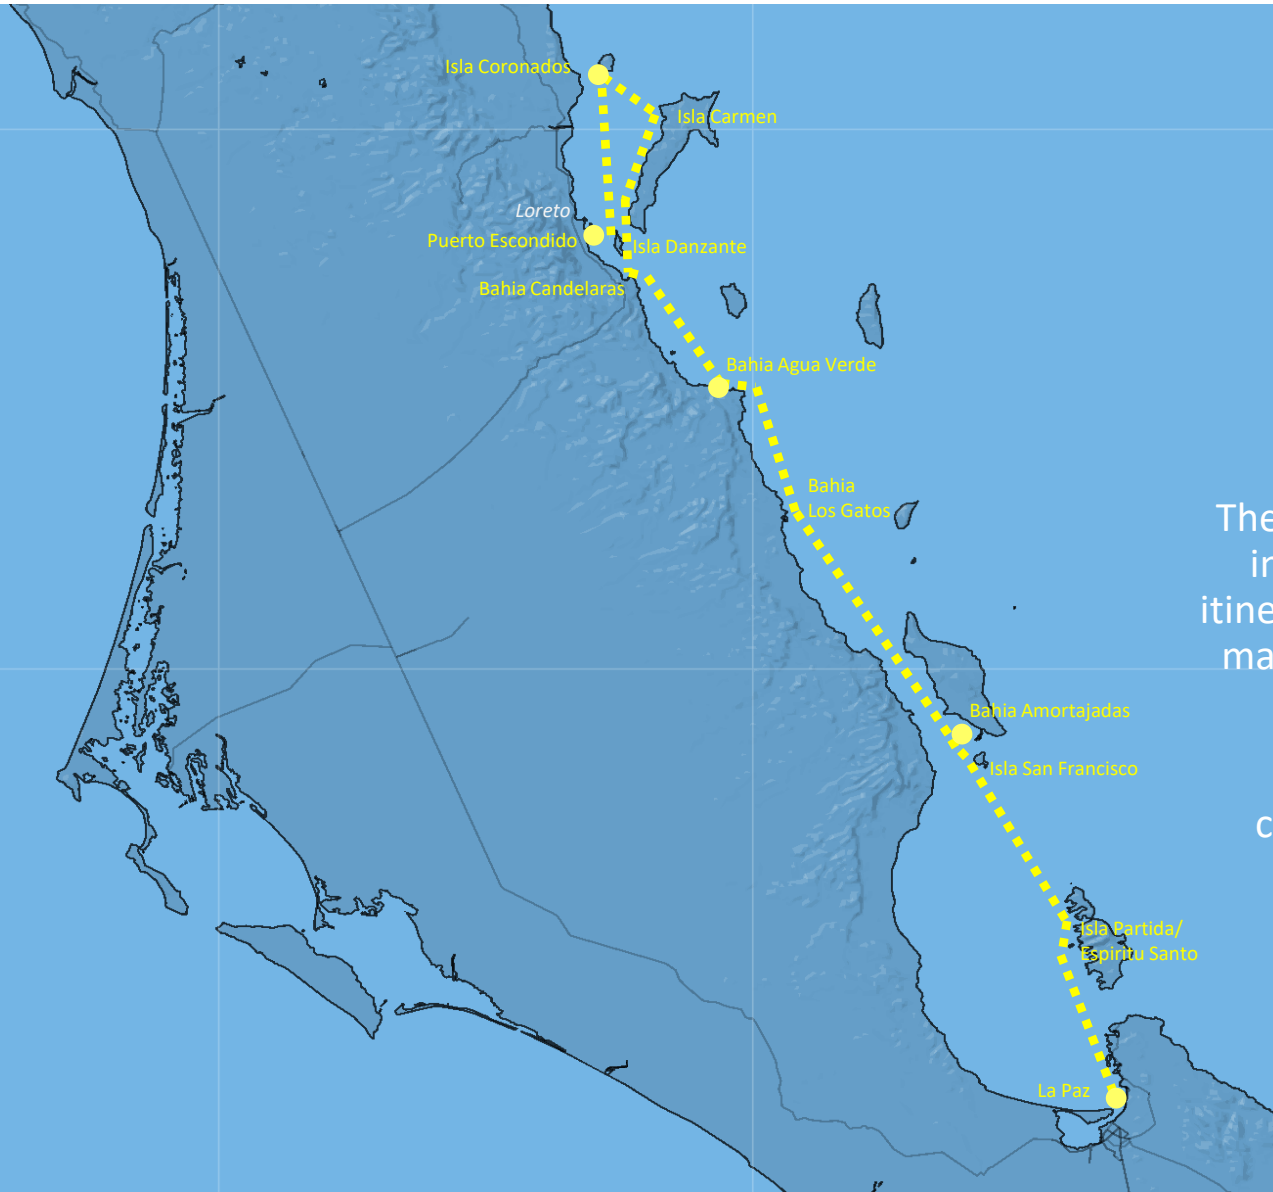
Isla Coronados
Isla Carmen
Loreto
Puerto Escondido
Isla Danzante
Bahia Candelaras
Bahia Agua Verde
Bahia Los Gatos
Bahia Amortajadas
Isla San Francisco
Isla Partida/ Espiritu Santo
La Paz

The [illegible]
in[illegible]
itine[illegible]
ma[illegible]
c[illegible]